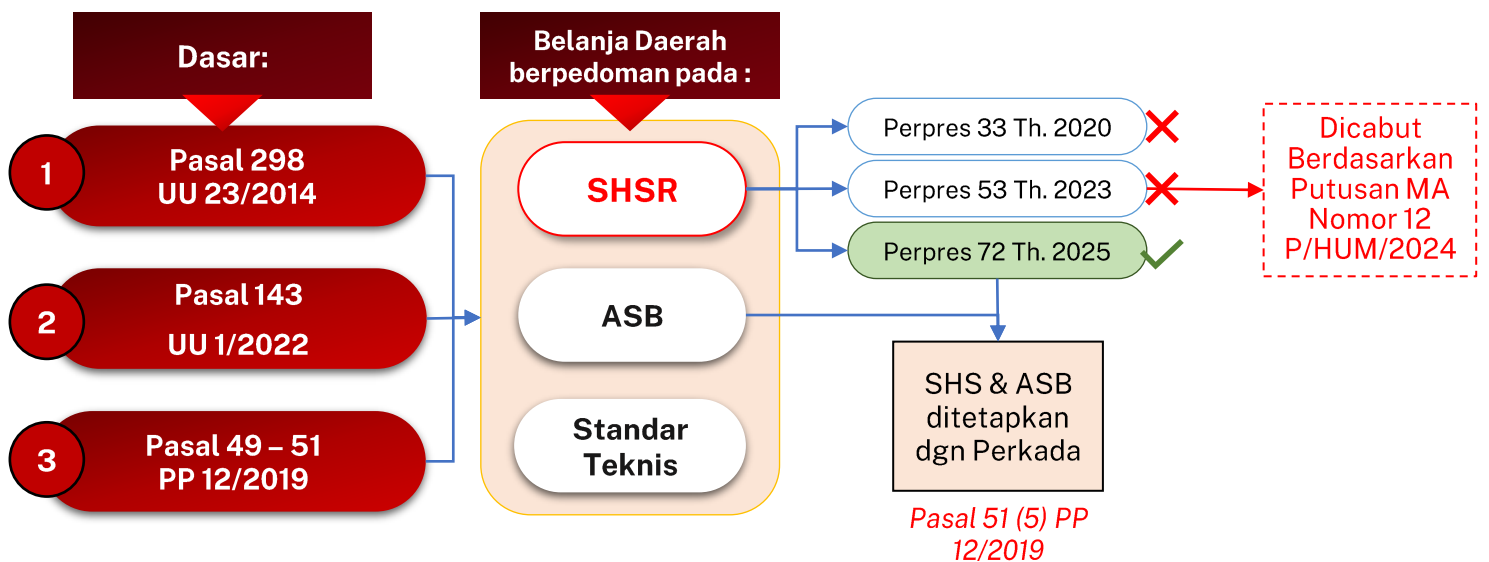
Dasar:

1
Pasal 298
UU 23/2014

2
Pasal 143
UU 1/2022

3
Pasal 49 – 51
PP 12/2019

Belanja Daerah berpedoman pada :

SHSR

ASB

Standar Teknis

Perpres 33 Th. 2020

Perpres 53 Th. 2023

Perpres 72 Th. 2025

Dicabut Berdasarkan Putusan MA Nomor 12 P/HUM/2024

SHS & ASB ditetapkan dgn Perkada

Pasal 51 (5) PP 12/2019